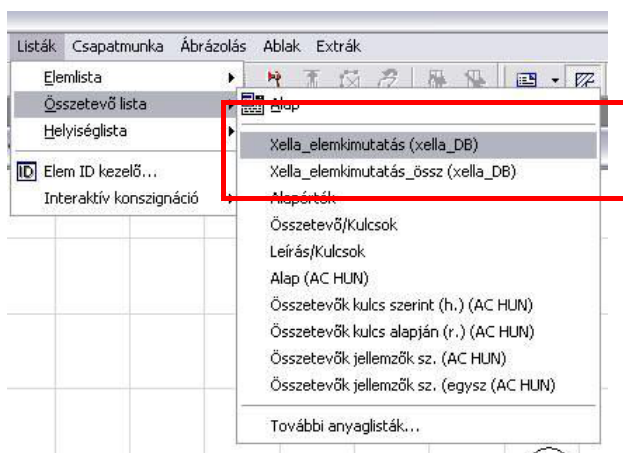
Listák Csapatmunka Ábrázolás Ablak Extrák

Elemlista
Összetevő lista
Helyiséglista
Elem ID kezelő...
Interaktív konszignáció

Alap
Xella_elemkimutatás (xella_DB)
Xella_elemkimutatás_össz (xella_DB)
Alapérték
Összetevő/Kulcsok
Leírás/Kulcsok
Alap (AC HUN)
Összetevők kulcs szerint (h.) (AC HUN)
Összetevők kulcs alapján (r.) (AC HUN)
Összetevők jellemzők sz. (AC HUN)
Összetevők jellemzők sz. (egysz (AC HUN)
További anyaglisták...